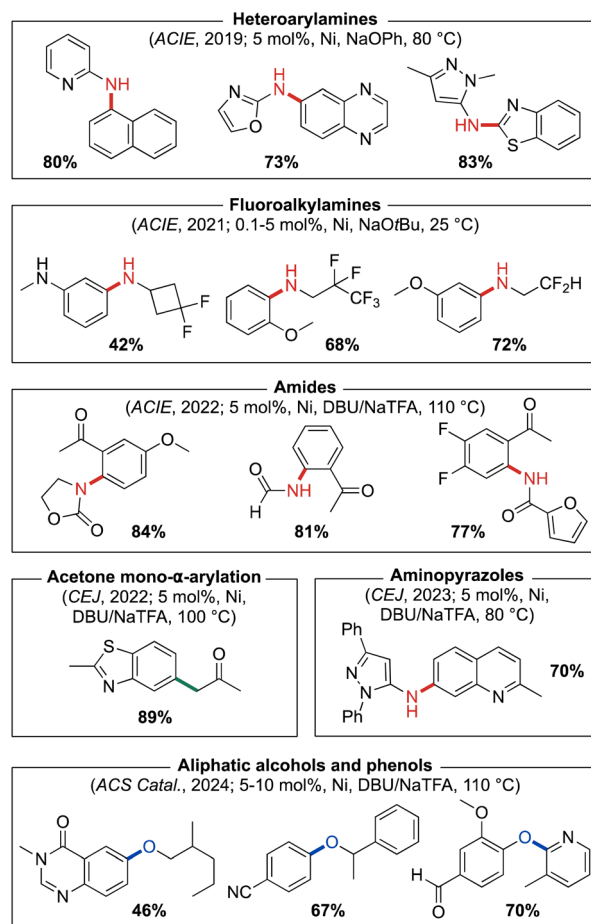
Heteroarylamines
(ACIE, 2019; 5 mol%, Ni, NaOPh, 80 °C)

N
NH
80%

N
O
H
N
N
N
73%

N
N
HN
N
S
83%

Fluoroalkylamines
(ACIE, 2021; 0.1-5 mol%, Ni, NaOtBu, 25 °C)

H
N
H
N
F
F
42%

H
N
F
F
CF$_3$
O
68%

O
H
N
CF$_2$H
72%

Amides
(ACIE, 2022; 5 mol%, Ni, DBU/NaTFA, 110 °C)

O
O
N
O
O
84%

O
NH
H
O
81%

F
F
O
NH
O
O
77%

Acetone mono-α-arylation
(CEJ, 2022; 5 mol%, Ni, DBU/NaTFA, 100 °C)

S
N
O
89%

Aminopyrazoles
(CEJ, 2023; 5 mol%, Ni, DBU/NaTFA, 80 °C)

Ph
N
N
Ph
H
N
N
70%

Aliphatic alcohols and phenols
(ACS Catal., 2024; 5-10 mol%, Ni, DBU/NaTFA, 110 °C)

O
N
N
O
46%

NC
O
67%

O
H
O
O
N
70%